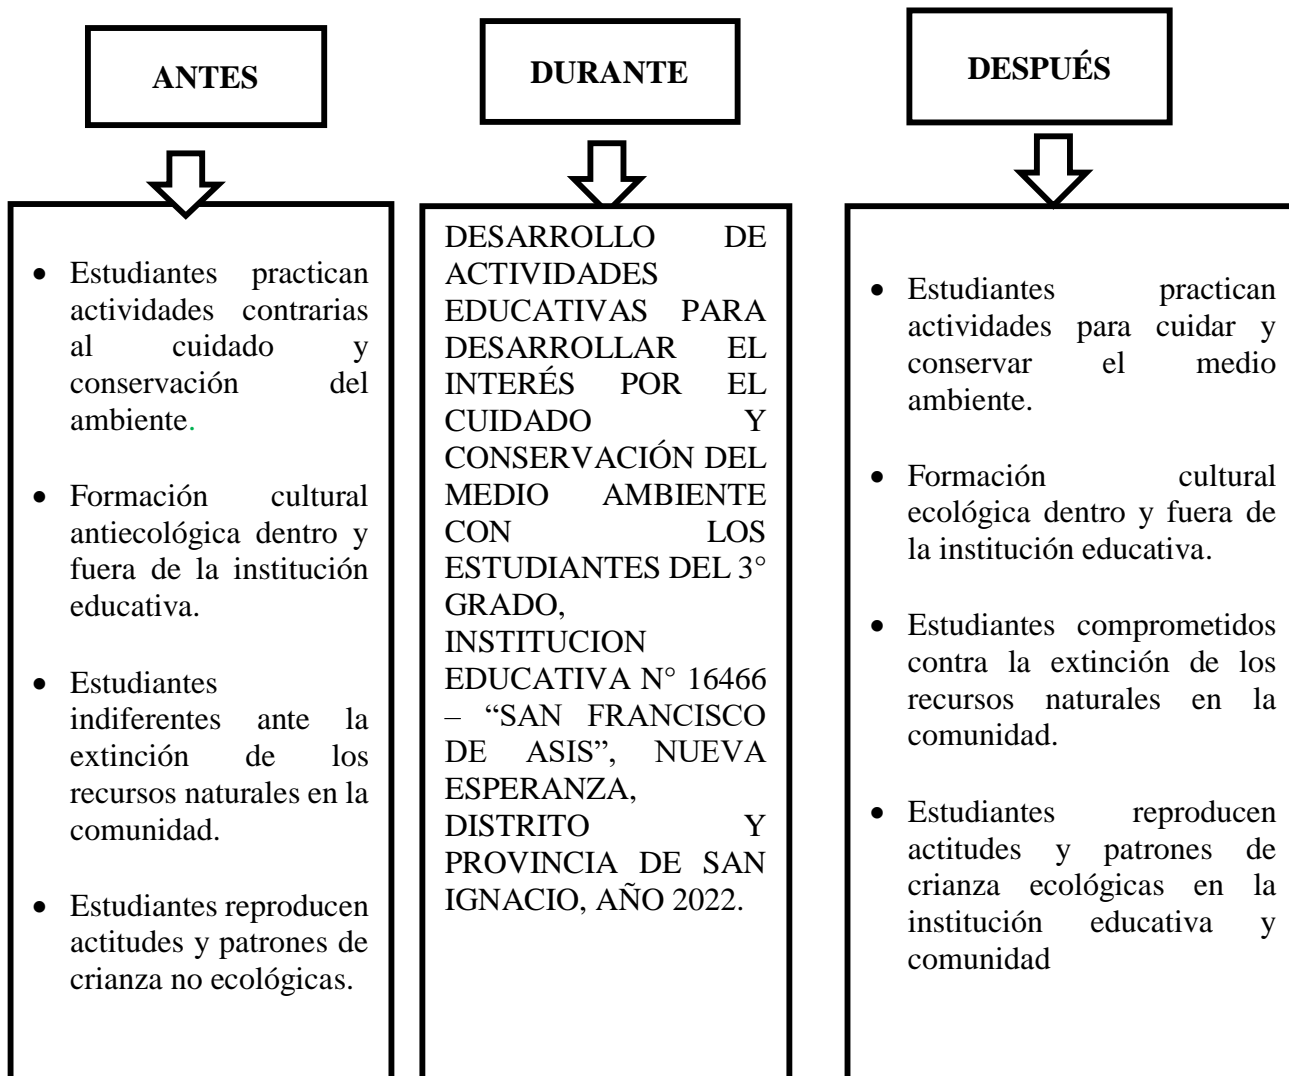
ANTES

- Estudiantes practican actividades contrarias al cuidado y conservación del ambiente.
- Formación cultural antiecológica dentro y fuera de la institución educativa.
- Estudiantes indiferentes ante la extinción de los recursos naturales en la comunidad.
- Estudiantes reproducen actitudes y patrones de crianza no ecológicas.

DURANTE

DESARROLLO DE ACTIVIDADES EDUCATIVAS PARA DESARROLLAR EL INTERÉS POR EL CUIDADO Y CONSERVACIÓN DEL MEDIO AMBIENTE CON LOS ESTUDIANTES DEL 3° GRADO, INSTITUCION EDUCATIVA N° 16466 – “SAN FRANCISCO DE ASIS”, NUEVA ESPERANZA, DISTRITO Y PROVINCIA DE SAN IGNACIO, AÑO 2022.

DESPUÉS

- Estudiantes practican actividades para cuidar y conservar el medio ambiente.
- Formación cultural ecológica dentro y fuera de la institución educativa.
- Estudiantes comprometidos contra la extinción de los recursos naturales en la comunidad.
- Estudiantes reproducen actitudes y patrones de crianza ecológicas en la institución educativa y comunidad